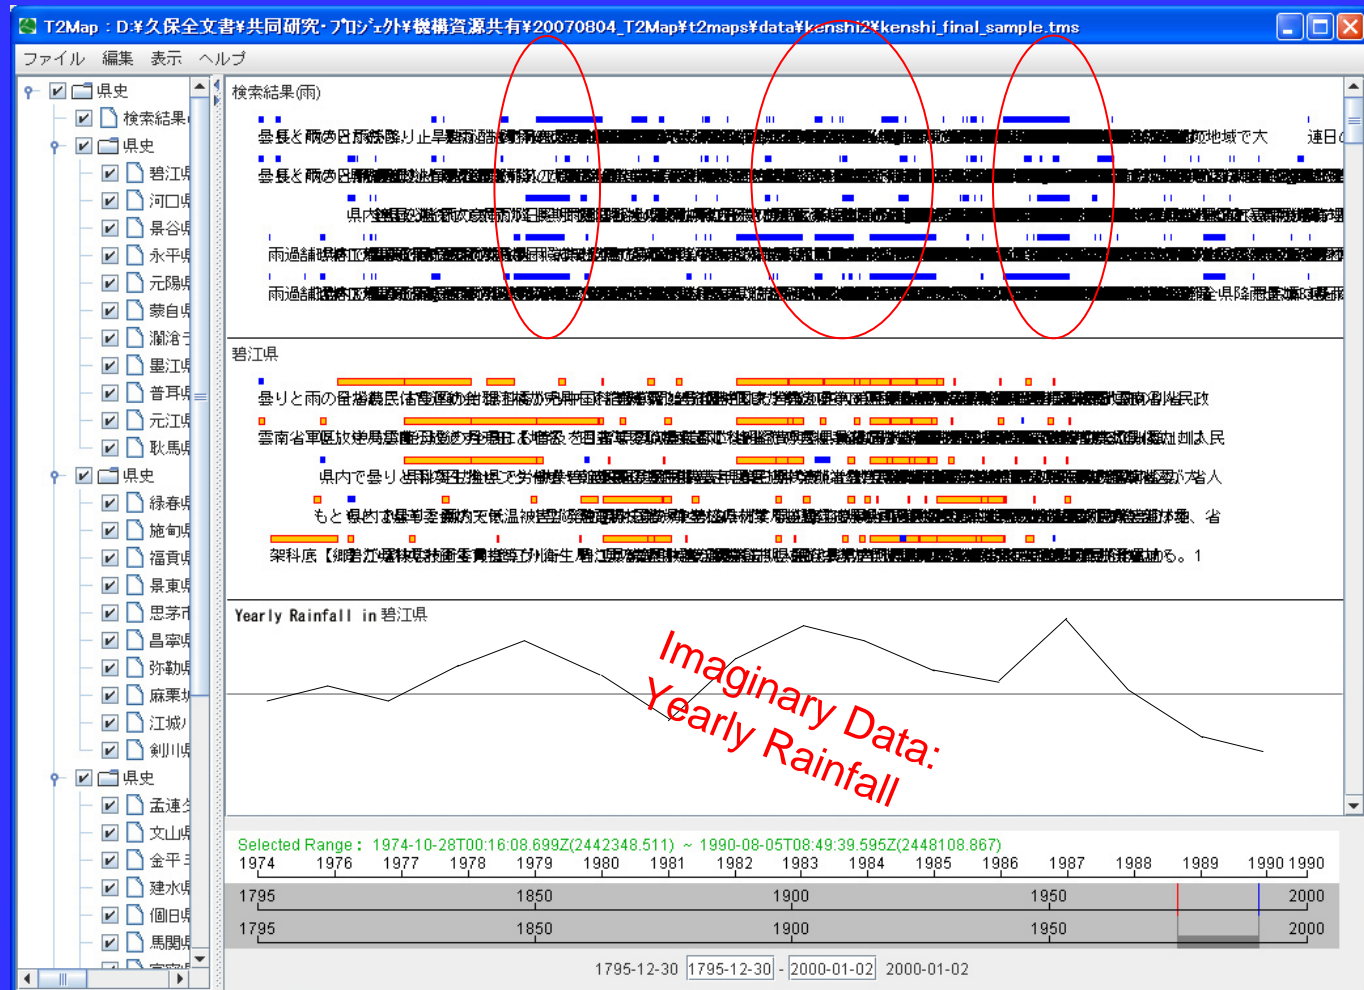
T2Map : D:¥久保全文書¥共同研究-プロジェクト¥機構資源共有¥20070804_T2Map¥t2maps¥data¥kenshi2¥kenshi_final_sample.tms

ファイル 編集 表示 ヘルプ

県史
検索結果
県史
碧江県
河口県
景谷県
永平県
元陽県
蒙自県
瀾滄
墨江県
普耳県
元江県
耿馬県
県史
緑春県
施甸県
福貢県
景東県
思茅市
昌寧県
弥勒県
麻栗
江城
剣川県
県史
孟連
文山県
金平
建水県
個旧県
馬関県

検索結果(雨)

曇長と雨の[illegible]地域で大 連日
曇長と雨の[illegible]
県内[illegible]
雨過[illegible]
雨過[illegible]県降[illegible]

碧江県

曇りと雨の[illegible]民政
雲南省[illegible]民
県内で曇り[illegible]が大人
もと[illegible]、省
架科底【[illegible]る。1

Yearly Rainfall in 碧江県

Imaginary Data: Yearly Rainfall

Selected Range: 1974-10-28T00:16:08.699Z(2442348.511) ~ 1990-08-05T08:49:39.595Z(2448108.867)

1974 1976 1977 1978 1979 1980 1981 1982 1983 1984 1985 1986 1987 1988 1989 1990 1990

1795 1850 1900 1950 2000
1795 1850 1900 1950 2000

1795-12-30 1795-12-30 - 2000-01-02 2000-01-02